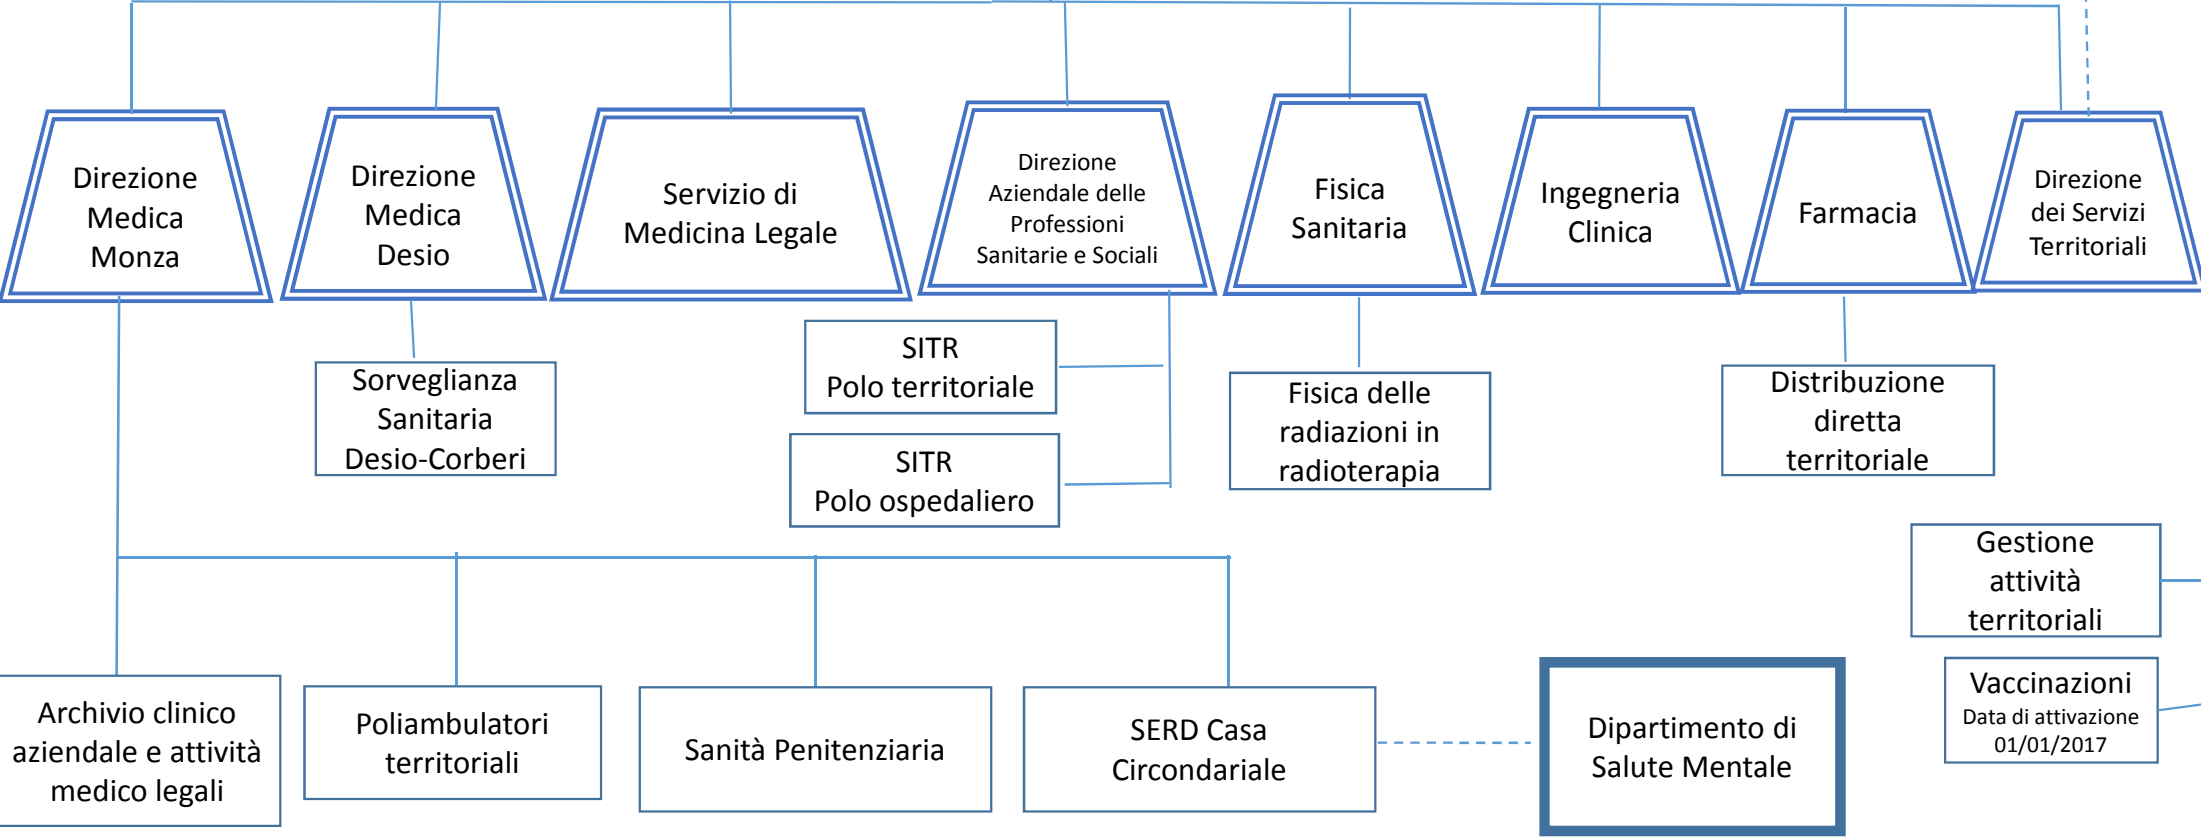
Direzione Medica Monza

Direzione Medica Desio

Servizio di Medicina Legale

Direzione Aziendale delle Professioni Sanitarie e Sociali

Fisica Sanitaria

Ingegneria Clinica

Farmacia

Direzione dei Servizi Territoriali

Sorveglianza Sanitaria Desio-Corberi

SITR Polo territoriale

SITR Polo ospedaliero

Fisica delle radiazioni in radioterapia

Distribuzione diretta territoriale

Gestione attività territoriali

Vaccinazioni
Data di attivazione 01/01/2017

Archivio clinico aziendale e attività medico legali

Poliambulatori territoriali

Sanità Penitenziaria

SERD Casa Circondariale

Dipartimento di Salute Mentale